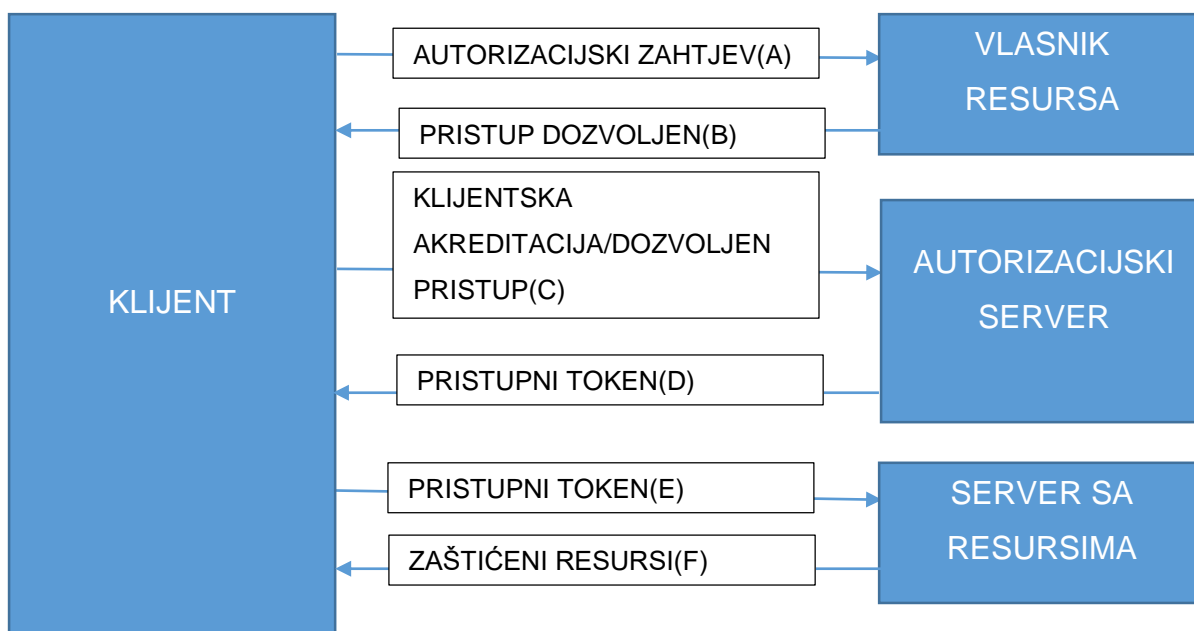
KLIJENT

AUTORIZACIJSKI ZAHTJEV(A)

VLASNIK RESURSA

PRISTUP DOZVOLJEN(B)

KLIJENTSKA AKREDITACIJA/DOZVOLJEN PRISTUP(C)

AUTORIZACIJSKI SERVER

PRISTUPNI TOKEN(D)

PRISTUPNI TOKEN(E)

SERVER SA RESURSIMA

ZAŠTIĆENI RESURSI(F)